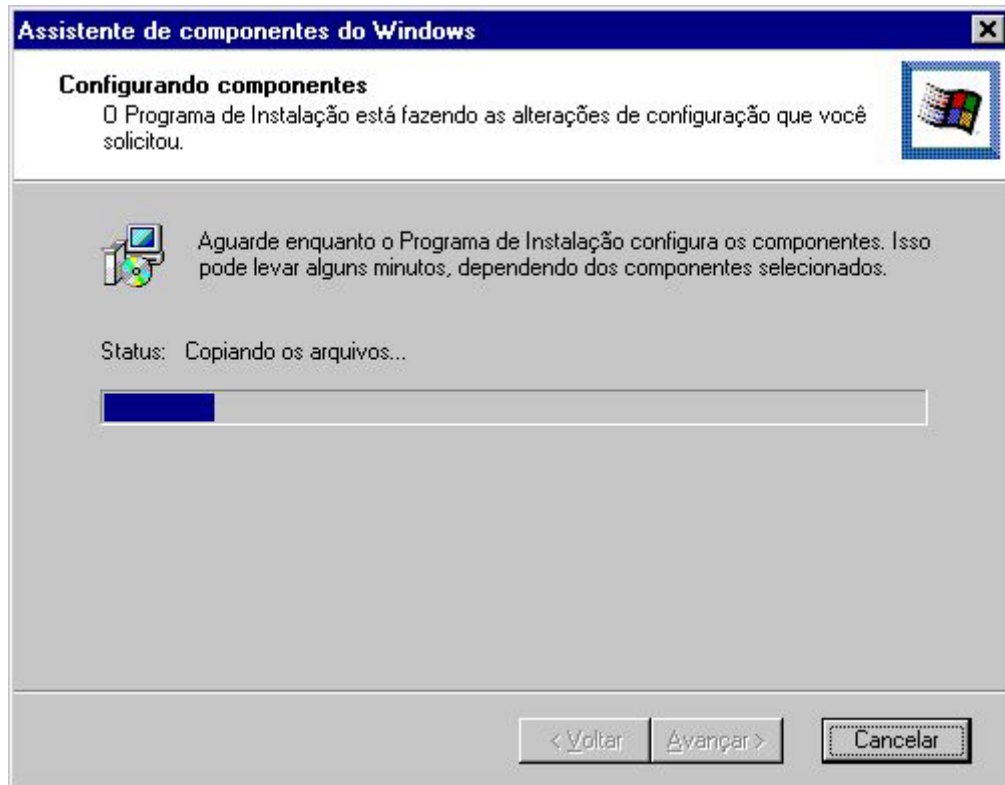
Assistente de componentes do Windows

Configurando componentes
O Programa de Instalação está fazendo as alterações de configuração que você solicitou.

Aguarde enquanto o Programa de Instalação configura os componentes. Isso pode levar alguns minutos, dependendo dos componentes selecionados.

Status: Copiando os arquivos...

< Voltar | Avançar > | Cancelar